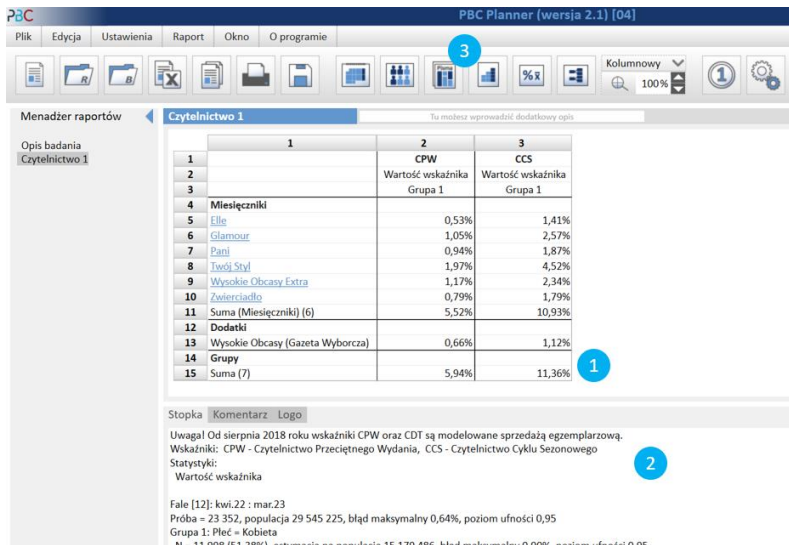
PBC

PBC Planner (wersja 2.1) [04]

Plik Edycja Ustawienia Raport Okno O programie

3

Kolumnowy

100%

1

Menadżer raportów

Opis badania
Czytelnictwo 1

Czytelnictwo 1

Tu możesz wprowadzić dodatkowy opis

| | 1 | 2 | 3 |
|---|---|---|---|
| 1 | | CPW | CCS |
| 2 | | Wartość wskaźnika | Wartość wskaźnika |
| 3 | | Grupa 1 | Grupa 1 |
| 4 | Miesięczniki | | |
| 5 | Elle | 0,53% | 1,41% |
| 6 | Glamour | 1,05% | 2,57% |
| 7 | Pani | 0,94% | 1,87% |
| 8 | Twój Styl | 1,97% | 4,52% |
| 9 | Wysokie Obcasy Extra | 1,17% | 2,34% |
| 10 | Zwierciadło | 0,79% | 1,79% |
| 11 | Suma (Miesięczniki) (6) | 5,52% | 10,93% |
| 12 | Dodatki | | |
| 13 | Wysokie Obcasy (Gazeta Wyborcza) | 0,66% | 1,12% |
| 14 | Grupy | | |
| 15 | Suma (7) | 5,94% | 11,36% |

1

Stopka Komentarz Logo

Uwaga! Od sierpnia 2018 roku wskaźniki CPW oraz CDT są modelowane sprzedażą egzemplarzową.
Wskaźniki: CPW - Czytelnictwo Przeciętnego Wydania, CCS - Czytelnictwo Cyklu Sezonowego
Statystyki:
Wartość wskaźnika

2

Fale [12]: kwi.22 : mar.23
Próba = 23 352, populacja 29 545 225, błąd maksymalny 0,64%, poziom ufności 0,95
Grupa 1: Płeć = Kobieta
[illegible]